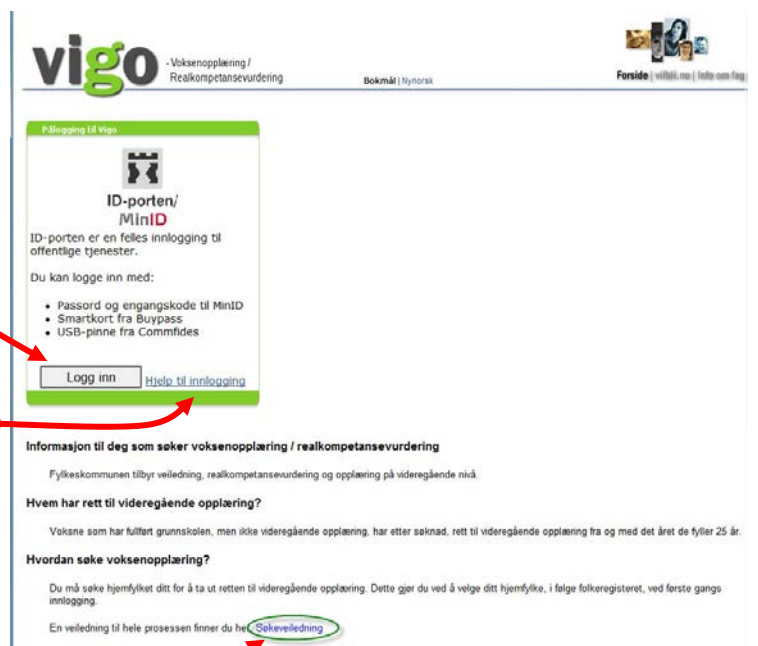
vigo - Voksenopplæring / Realkompetansevurdering

Bokmål | Nynorsk

Forside | vilbli.no | Info om fag

Pålogging til Vigo

ID-porten/ MinID

ID-porten er en felles innlogging til offentlige tjenester.

Du kan logge inn med:

- Passord og engangskode til MinID
- Smartkort fra Buypass
- USB-pinne fra Commfides

Logg inn

Hjelp til innlogging

Informasjon til deg som søker voksenopplæring / realkompetansevurdering

Fylkeskommunen tilbyr veiledning, realkompetansevurdering og opplæring på videregående nivå.

Hvem har rett til videregående opplæring?

Voksne som har fullført grunnskolen, men ikke videregående opplæring, har etter søknad, rett til videregående opplæring fra og med det året de fyller 25 år.

Hvordan søke voksenopplæring?

Du må søke hjemfylket ditt for å ta ut retten til videregående opplæring. Dette gjør du ved å velge ditt hjemfylke, i følge folkeregisteret, ved første gangs innlogging.

En veiledning til hele prosessen finner du her Søkeveiledning